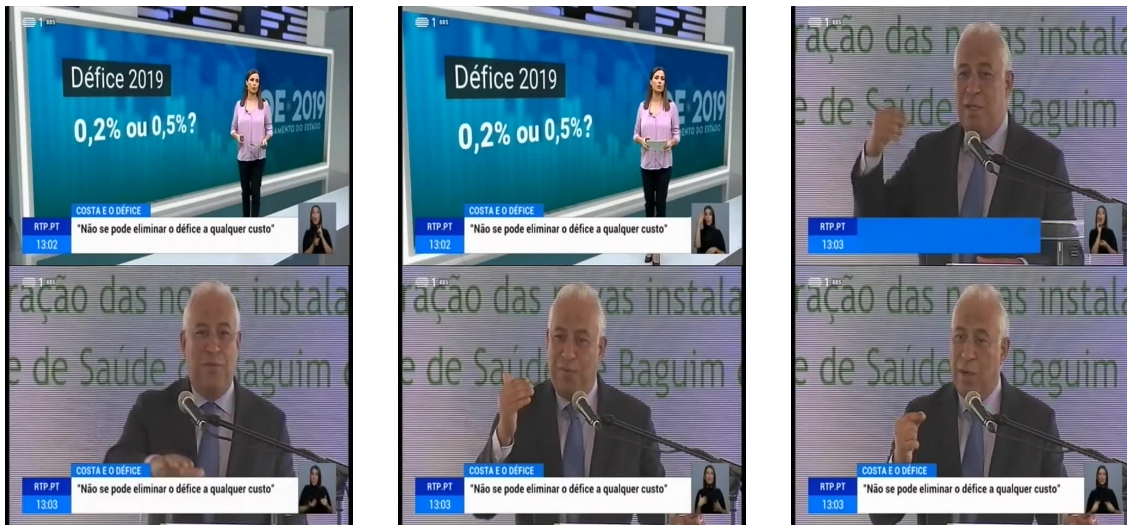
1

Défice 2019

0,2% ou 0,5%?

OE 2019
AMENTO DO ESTADO

COSTA E O DÉFICE
RTP.PT
13:02
"Não se pode eliminar o défice a qualquer custo"

1

Défice 2019

0,2% ou 0,5%?

E 2019
MENTO DO ESTADO

COSTA E O DÉFICE
RTP.PT
13:02
"Não se pode eliminar o défice a qualquer custo"

1
ração das novas instala
e de Saúde Baguim
RTP.PT
13:03

1
ração das novas instala
e de Saúde Baguim
COSTA E O DÉFICE
RTP.PT
13:03
"Não se pode eliminar o défice a qualquer custo"

1
ração das novas instala
e de Saúde Baguim
COSTA E O DÉFICE
RTP.PT
13:03
"Não se pode eliminar o défice a qualquer custo"

1
ração das novas instala
e de Saúde Baguim
COSTA E O DÉFICE
RTP.PT
13:03
"Não se pode eliminar o défice a qualquer custo"